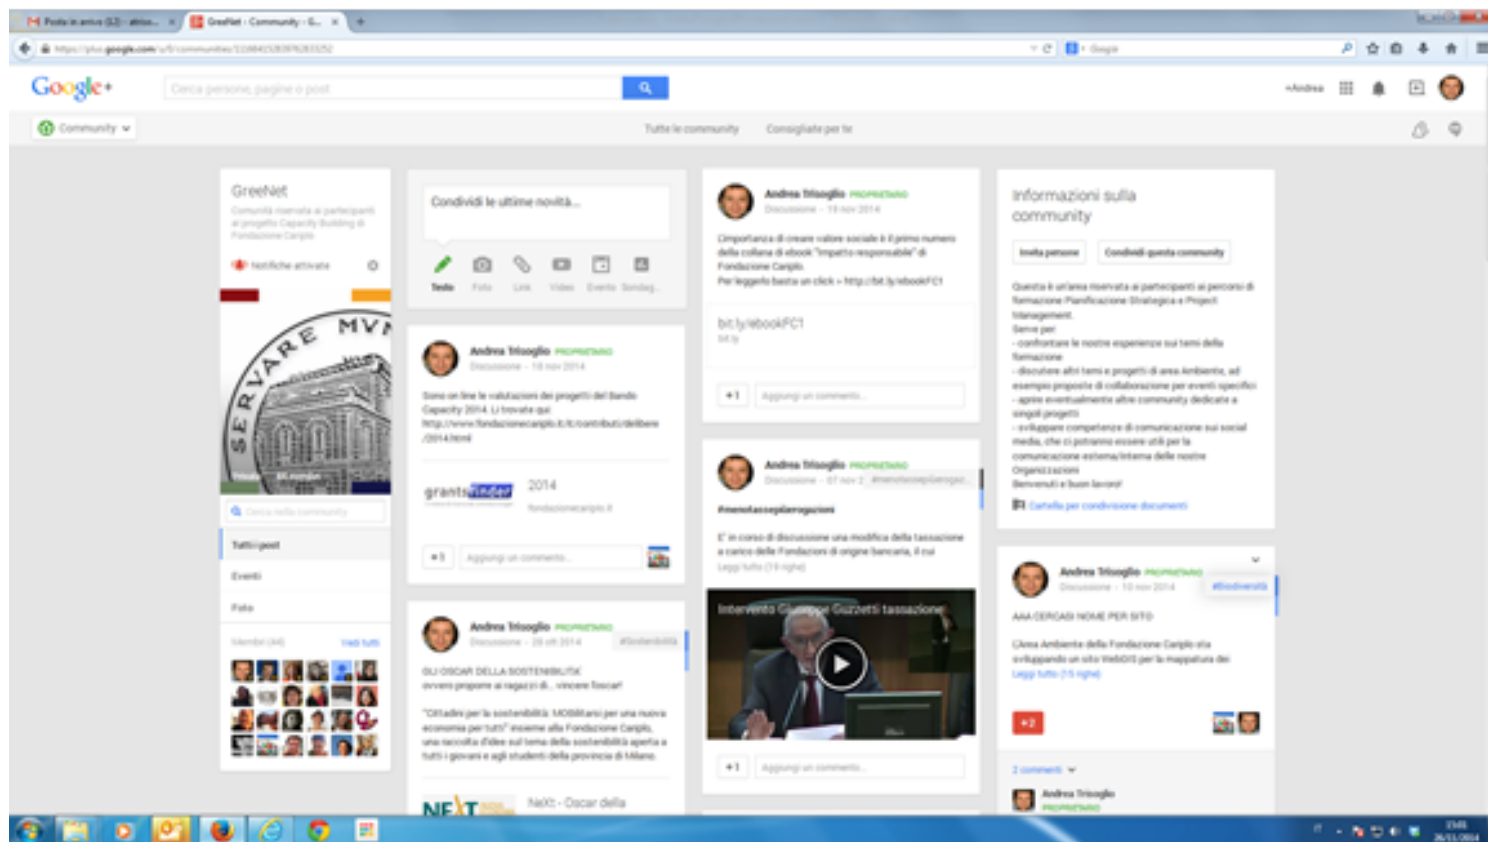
Posta in arrivo (12) - attico... | GreeNet - Community - G...

https://plus.google.com/u/0/communities/

Google+

Cerca persone, pagine o post

+Andrea

Community

Tutte le community   Consigliate per te

GreeNet

Comunità riservata ai partecipanti al progetto Capacity Building di Fondazione Cariplo

Notifiche attivate

SERVARE MVNERA

Cerca nella community

Tutti i post

Eventi

Foto

Membri (44)   Vedi tutti

Condividi le ultime novità...

Testo   Foto   Link   Video   Evento   Sondag...

Andrea Trisoglio PROPRIETARIO
Discussione - 18 nov 2014

Sono on line le valutazioni dei progetti del Bando Capacity 2014. Li trovate qui: http://www.fondazionecariplo.it/it/contributi/delibere/2014.html

grantsfinder   2014
fondazionecariplo.it

+1   Aggiungi un commento...

Andrea Trisoglio PROPRIETARIO
Discussione - 28 ott 2014   #Sostenibilità

GLI OSCAR DELLA SOSTENIBILITA'
ovvero proponi ai ragazzi di... vincere l'oscar!

"Cittadini per la sostenibilità: MOBILitarsi per una nuova economia per tutti" insieme alla Fondazione Cariplo, una raccolta d'idee sul tema della sostenibilità aperta a tutti i giovani e agli studenti della provincia di Milano.

NEXT   Next - Oscar della

Andrea Trisoglio PROPRIETARIO
Discussione - 19 nov 2014

L'importanza di creare valore sociale è il primo numero della collana di ebook "Impatto responsabile" di Fondazione Cariplo.
Per leggerlo basta un click » http://bit.ly/ebookFC1

bit.ly/ebookFC1
bit.ly

+1   Aggiungi un commento...

Andrea Trisoglio PROPRIETARIO
Discussione - 07 nov 2014   #menotasseplierogazioni

#menotasseplierogazioni

E' in corso di discussione una modifica della tassazione a carico delle Fondazioni di origine bancaria, il cui
Leggi tutto (19 righe)

Intervento Giuseppe Guzzetti tassazione

+1   Aggiungi un commento...

Informazioni sulla community

Invita persone   Condividi questa community

Questa è un'area riservata ai partecipanti ai percorsi di formazione Pianificazione Strategica e Project Management.
Serve per:
- confrontare le nostre esperienze sui temi della formazione
- discutere altri temi e progetti di area Ambiente, ad esempio proposte di collaborazione per eventi specifici
- aprire eventualmente altre community dedicate a singoli progetti
- sviluppare competenze di comunicazione sui social media, che ci potranno essere utili per la comunicazione esterna/interna delle nostre Organizzazioni
Benvenuti e buon lavoro!

Cartella per condivisione documenti

Andrea Trisoglio PROPRIETARIO
Discussione - 10 nov 2014   #Biodiversità

AAA CERCASI NOME PER SITO

L'Area Ambiente della Fondazione Cariplo sta sviluppando un sito WebGIS per la mappatura dei
Leggi tutto (15 righe)

+2

2 commenti

Andrea Trisoglio
PROPRIETARIO